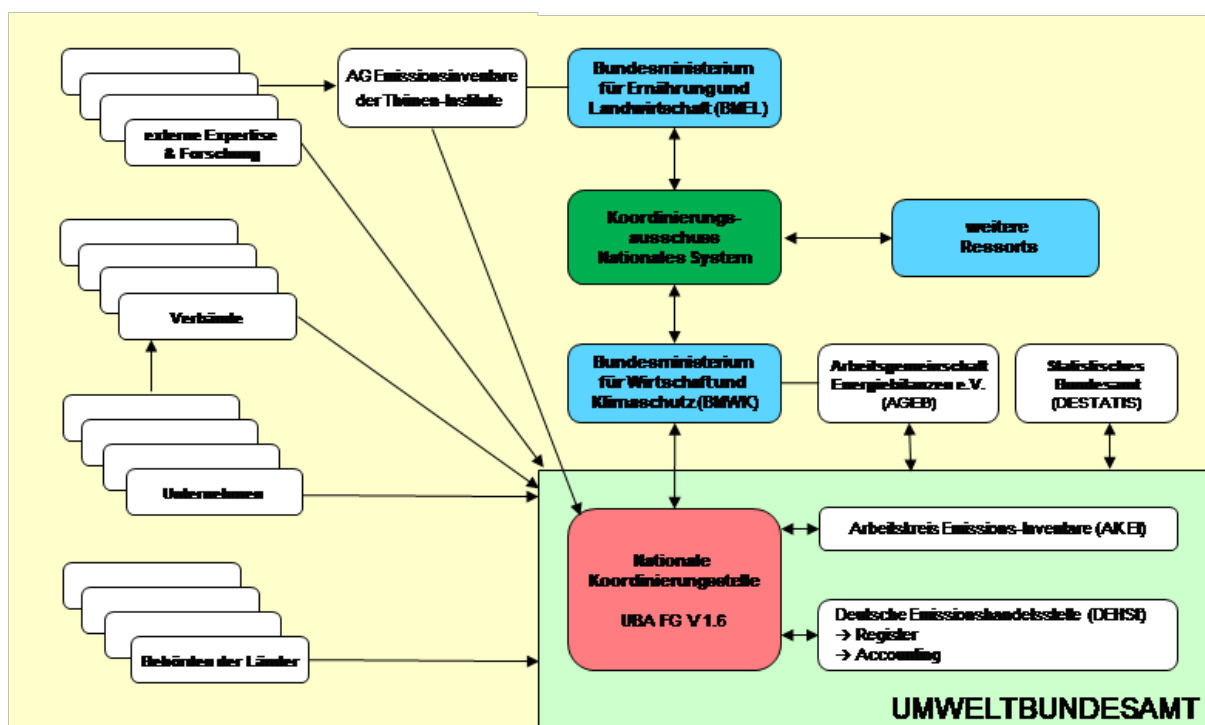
externe Expertise & Forschung

AG Emissionsinventare der Thünen-Institute

Bundesministerium für Ernährung und Landwirtschaft (BMEL)

Koordinierungsausschuss Nationales System

weitere Ressorts

Verbände

Bundesministerium für Wirtschaft und Klimaschutz (BMWK)

Arbeitsgemeinschaft Energiebilanzen e.V. (AGEB)

Statistisches Bundesamt (DESTATIS)

Unternehmen

Nationale Koordinierungsstelle

UBA FG V 1.6

Arbeitskreis Emissions-Inventare (AKEI)

Behörden der Länder

Deutsche Emissionshandelsstelle (DEHSt)
→ Register
→ Accounting

UMWELTBUNDESAMT